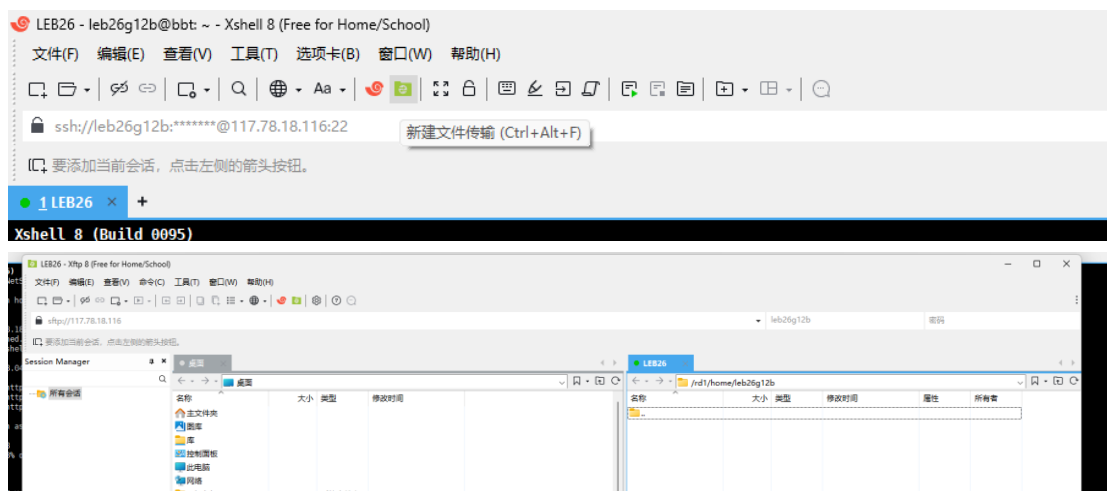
LEB26 - leb26g12b@bbt: ~ - Xshell 8 (Free for Home/School)

文件(F) 编辑(E) 查看(V) 工具(T) 选项卡(B) 窗口(W) 帮助(H)

Aa

ssh://leb26g12b:*******@117.78.18.116:22

新建文件传输 (Ctrl+Alt+F)

要添加当前会话，点击左侧的箭头按钮。

1 LEB26

Xshell 8 (Build 0095)

LEB26 - Xftp 8 (Free for Home/School)

文件(F) 编辑(E) 查看(V) 命令(C) 工具(T) 窗口(W) 帮助(H)

sftp://117.78.18.116

leb26g12b

密码

要添加当前会话，点击左侧的箭头按钮。

Session Manager

所有会话

桌面

桌面

| 名称 | 大小 | 类型 | 修改时间 |
|---|---|---|---|
| 主文件夹 | | | |
| 图库 | | | |
| 库 | | | |
| 控制面板 | | | |
| 此电脑 | | | |
| 网络 | | | |

LEB26

/rd1/home/leb26g12b

| 名称 | 大小 | 类型 | 修改时间 | 属性 | 所有者 |
|---|---|---|---|---|---|
| .. | | | | | |